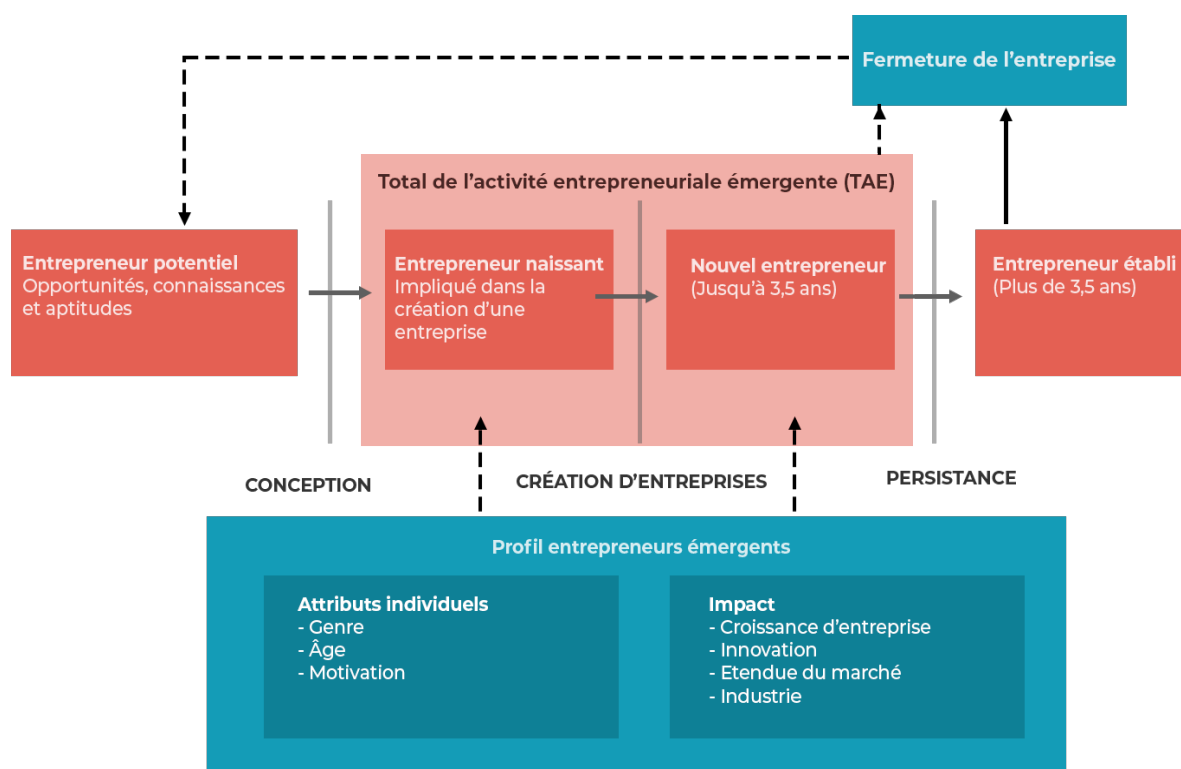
Fermeture de l’entreprise

Total de l’activité entrepreneuriale émergente (TAE)

Entrepreneur potentiel
Opportunités, connaissances et aptitudes

Entrepreneur naissant
Impliqué dans la création d’une entreprise

Nouvel entrepreneur
(Jusqu’à 3,5 ans)

Entrepreneur établi
(Plus de 3,5 ans)

CONCEPTION

CRÉATION D’ENTREPRISES

PERSISTANCE

Profil entrepreneurs émergents

Attributs individuels
- Genre
- Âge
- Motivation

Impact
- Croissance d’entreprise
- Innovation
- Etendue du marché
- Industrie